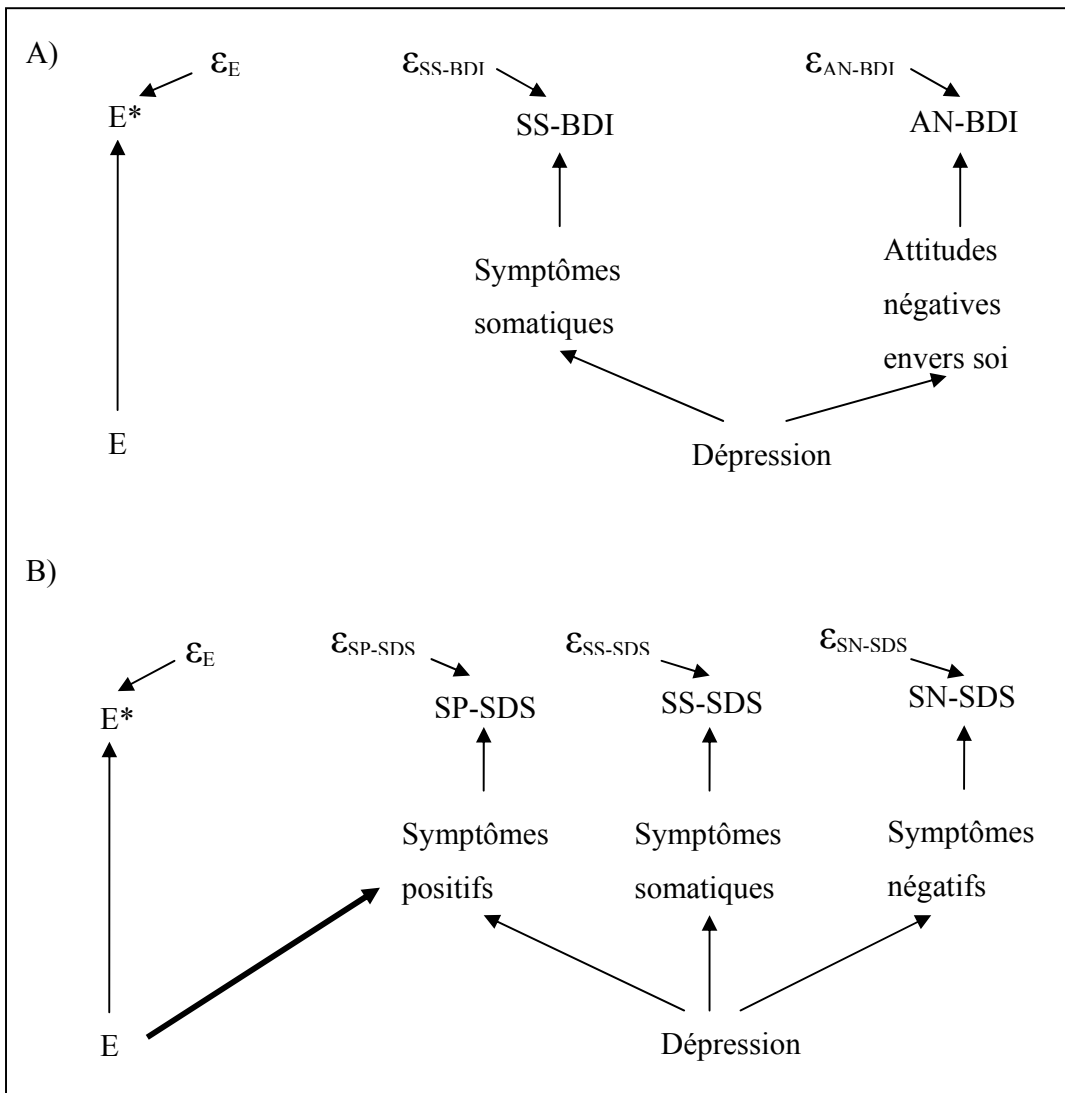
A)

$\varepsilon_E$

E*

E

$\varepsilon_{SS\text{-}BDI}$

SS-BDI

Symptômes somatiques

$\varepsilon_{AN\text{-}BDI}$

AN-BDI

Attitudes négatives envers soi

Dépression

B)

$\varepsilon_E$

E*

E

$\varepsilon_{SP\text{-}SDS}$

SP-SDS

Symptômes positifs

$\varepsilon_{SS\text{-}SDS}$

SS-SDS

Symptômes somatiques

$\varepsilon_{SN\text{-}SDS}$

SN-SDS

Symptômes négatifs

Dépression